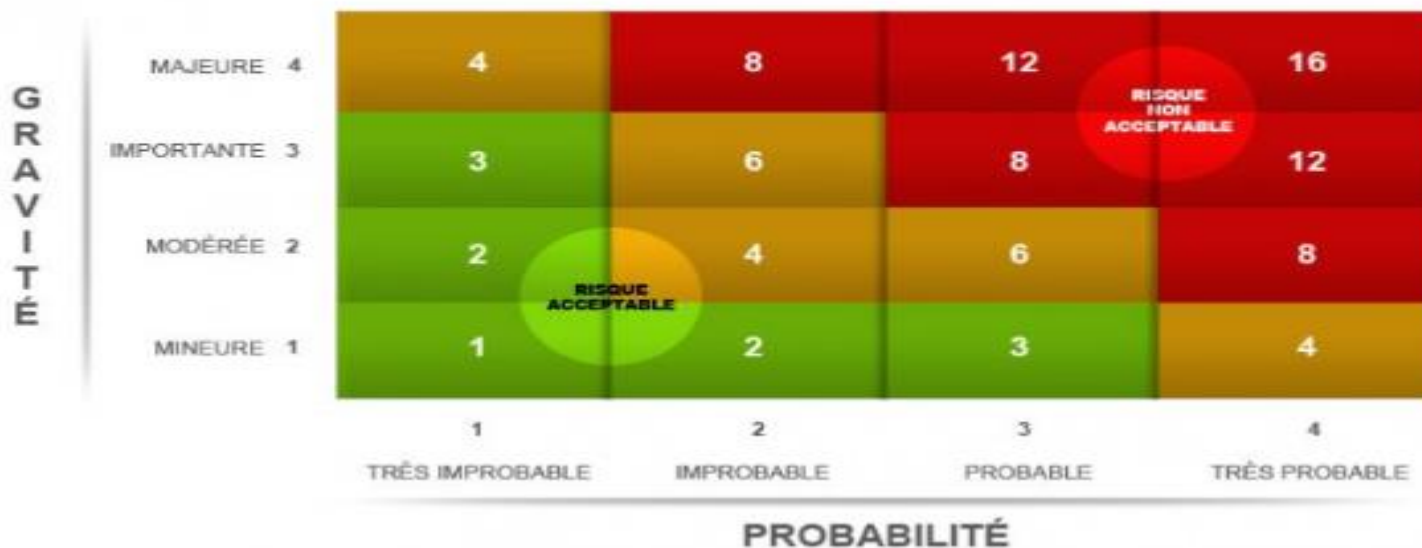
GRAVITÉ

| | | | | |
|---|---|---|---|---|
| MAJEURE 4 | 4 | 8 | 12 | 16 |
| IMPORTANTE 3 | 3 | 6 | 8 | 12 |
| MODÉRÉE 2 | 2 | 4 | 6 | 8 |
| MINEURE 1 | 1 | 2 | 3 | 4 |
| | 1 TRÈS IMPROBABLE | 2 IMPROBABLE | 3 PROBABLE | 4 TRÈS PROBABLE |

RISQUE NON ACCEPTABLE

RISQUE ACCEPTABLE

PROBABILITÉ